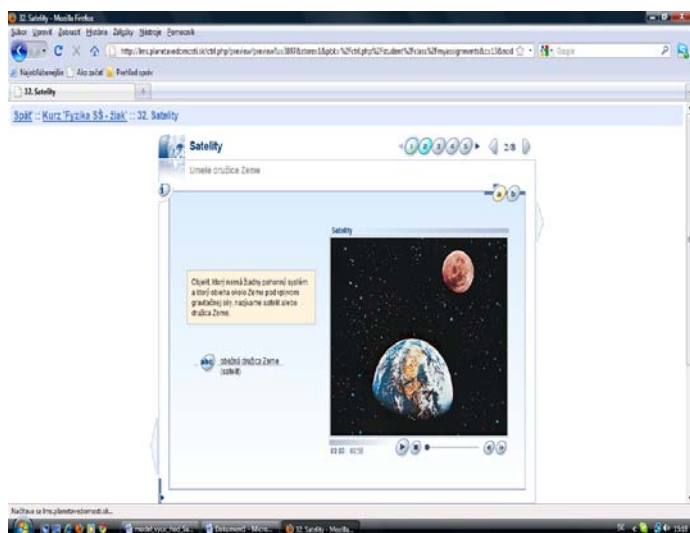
32. Satelity - Mozilla Firefox

Súbor Úpravy Zobraziť História Záložky Nástroje Pomocník

http://lms.planetavedomosti.sk/cttl.php/preview/preview?u=3007&stores1&pbl=%2Fcttl.php%2Fstudent%2Fclass%2Fmyassignments&c=13&nod

Google

Najnavštevovanejšie Ako začať Prehľad správ

32. Satelity

Späť :: Kurz 'Fyzika SŠ - žiak' :: 32. Satelity

Satelity

Umelé družice Zeme

2/8

Satelity

Objekt, ktorý nemá žiadny pohonný systém a ktorý obieha okolo Zeme pod vplyvom gravitačnej sily, nazývame satelit alebo družica Zeme.

abc obežná družica Zeme (satelit)

00:00 00:30

Načítava sa lms.planetavedomosti.sk...

meotel vyuc rigo Sa... Dokument1 - Micro... 32 Satelity - Mozilla...

SK 15:09